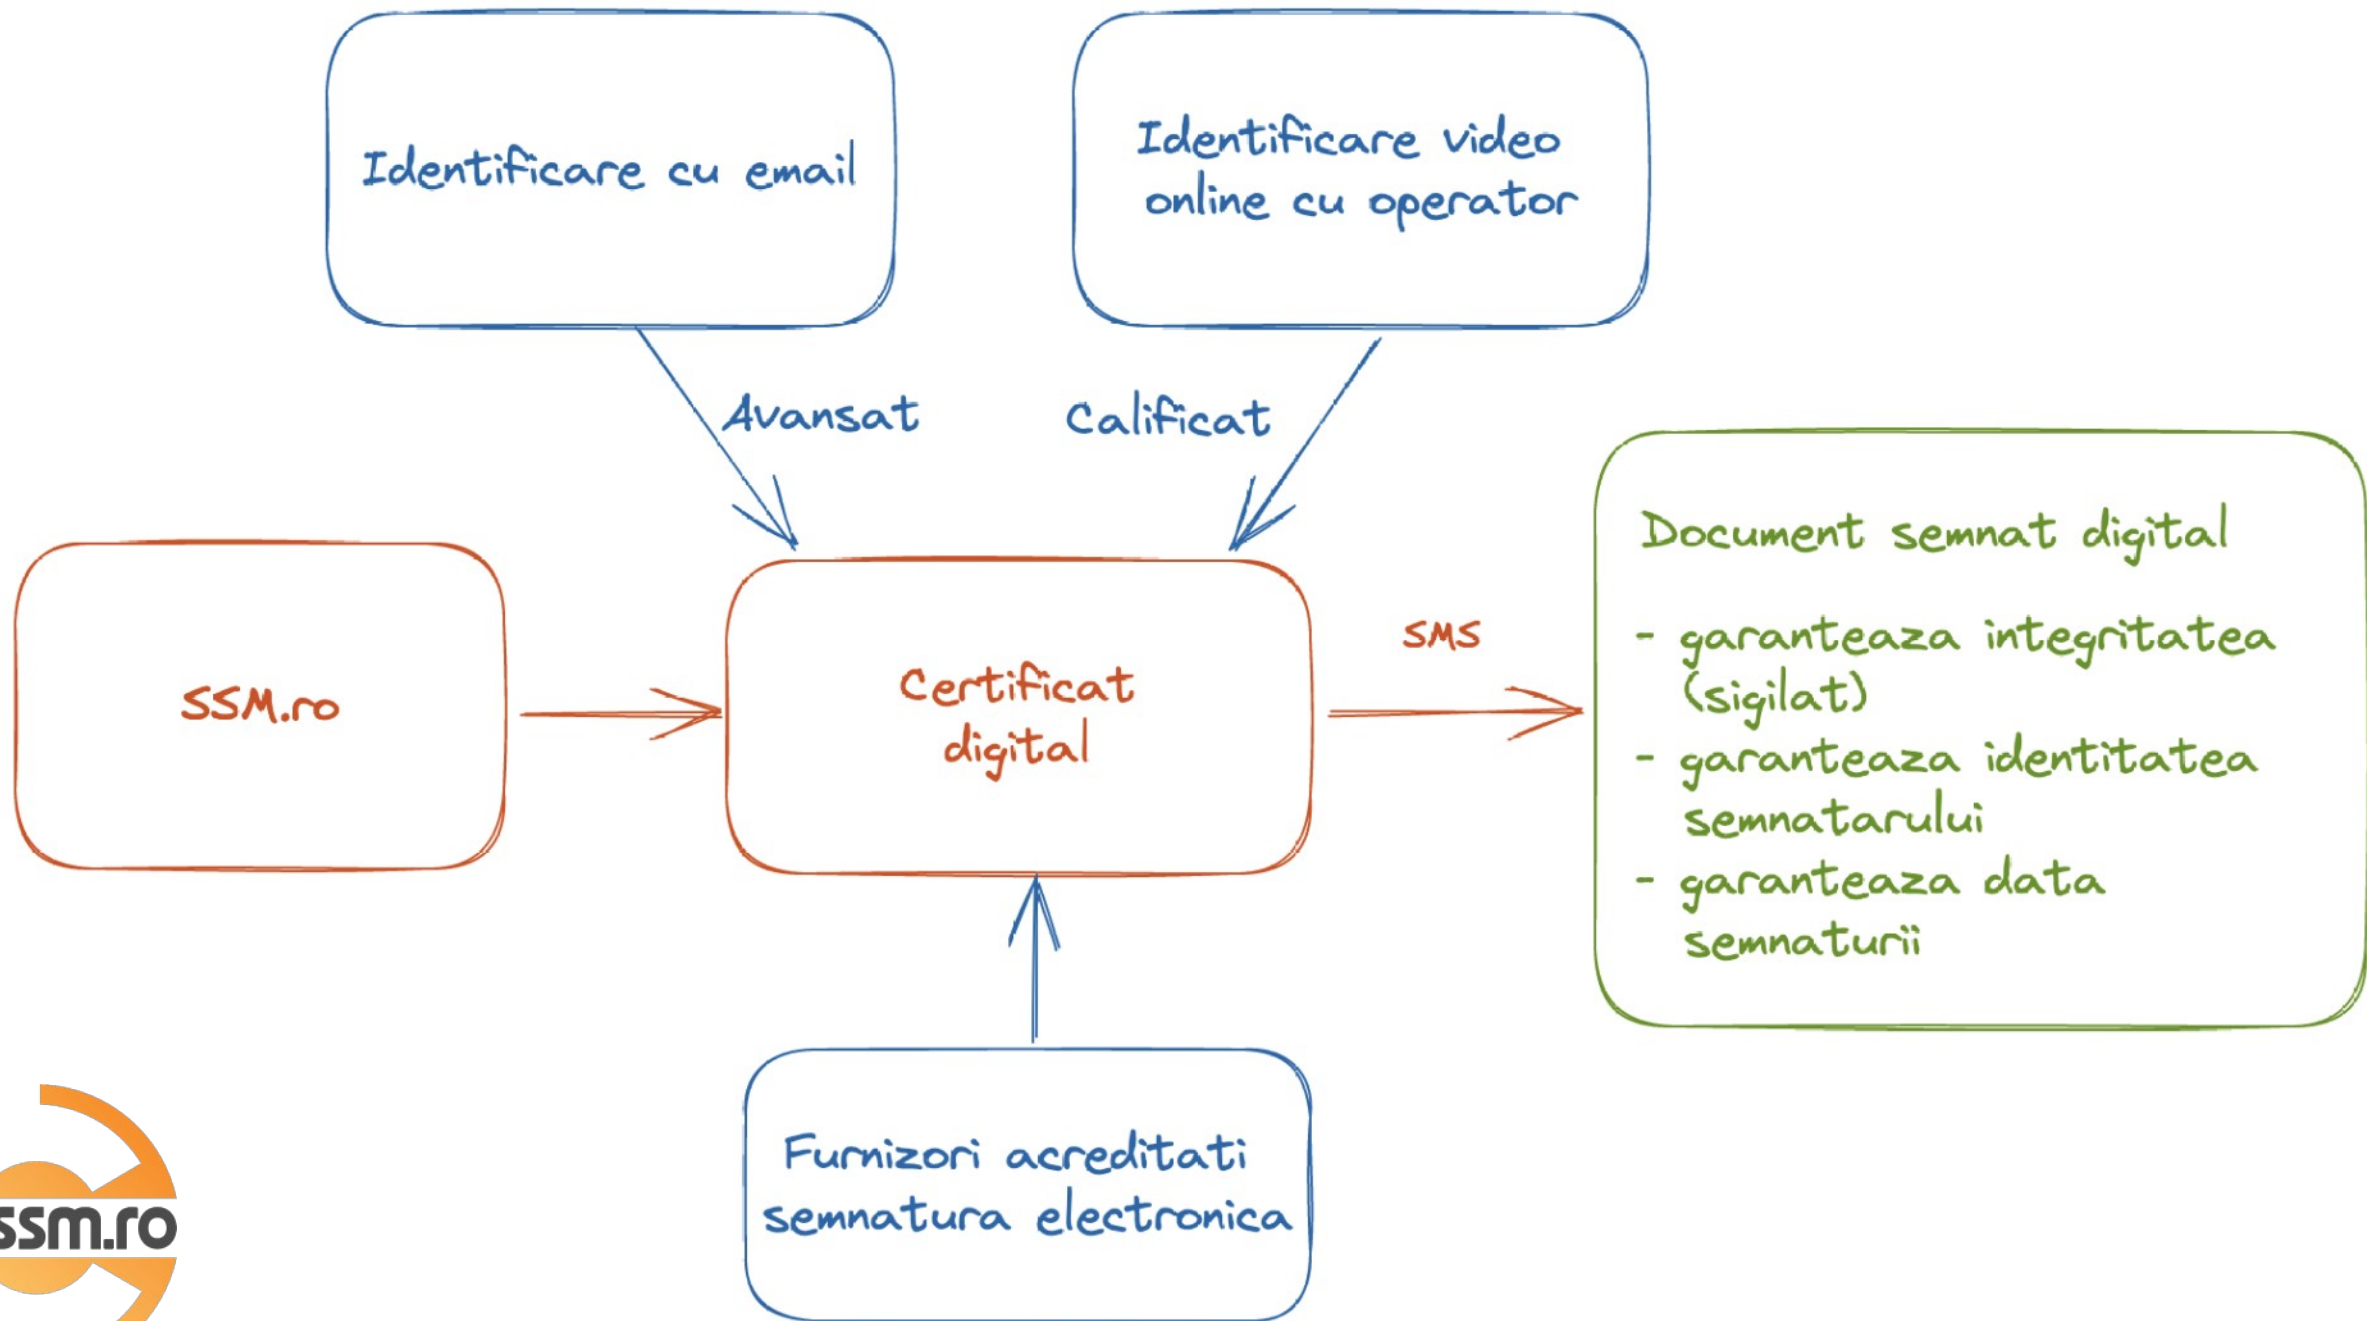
Identificare cu email

Identificare video online cu operator

Avansat

Calificat

SSM.ro

Certificat digital

SMS

Document semnat digital

- garanteaza integritatea (sigilat)
- garanteaza identitatea semnatarului
- garanteaza data semnaturii

Furnizori acreditati semnatura electronica

ssm.ro